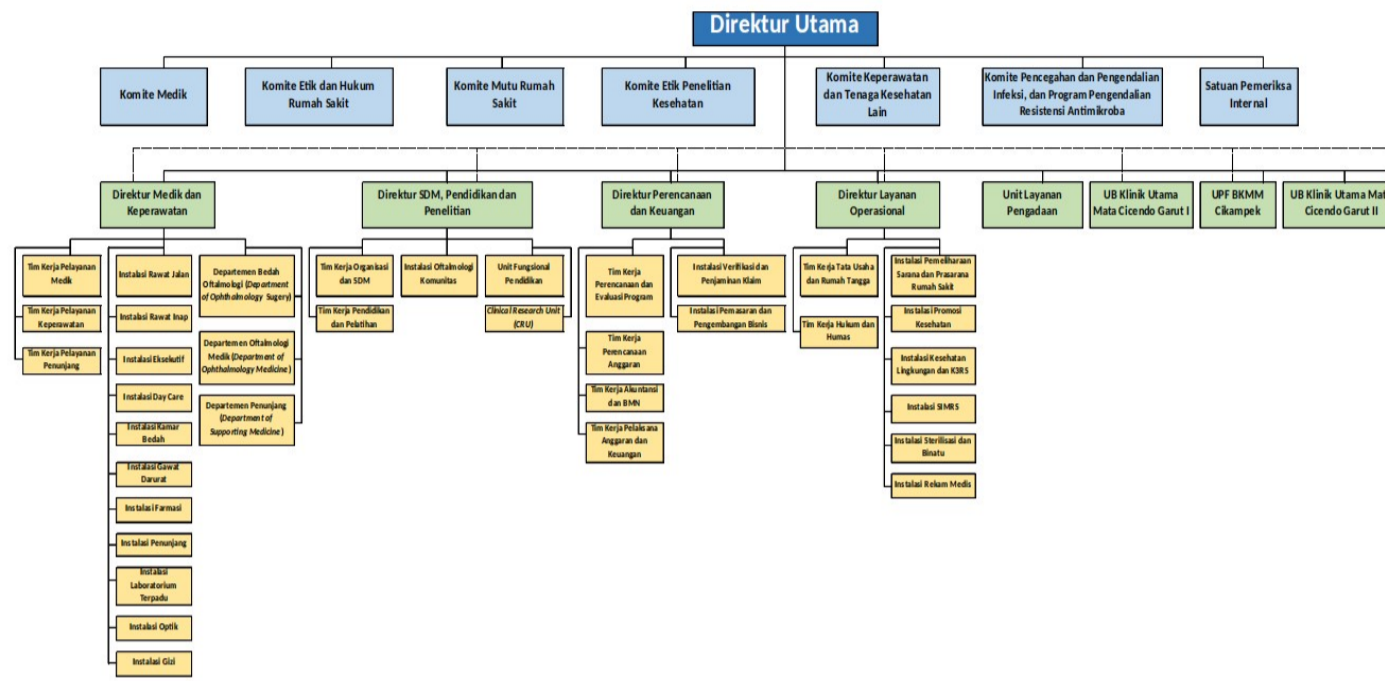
Direktur Utama

Komite Medik

Komite Etik dan Hukum Rumah Sakit

Komite Mutu Rumah Sakit

Komite Etik Penelitian Kesehatan

Komite Keperawatan dan Tenaga Kesehatan Lain

Komite Pencegahan dan Pengendalian Infeksi, dan Program Pengendalian Resistensi Antimikroba

Satuan Pemeriksa Internal

Direktur Medik dan Keperawatan

Direktur SDM, Pendidikan dan Penelitian

Direktur Perencanaan dan Keuangan

Direktur Layanan Operasional

Unit Layanan Pengadaan

UB Klinik Utama Mata Cicendo Garut I

UPF BKMM Cikampek

UB Klinik Utama Mata Cicendo Garut II

Tim Kerja Pelayanan Medik

Tim Kerja Pelayanan Keperawatan

Tim Kerja Pelayanan Penunjang

Instalasi Rawat Jalan

Instalasi Rawat Inap

Instalasi Eksekutif

Instalasi Day Care

Instalasi Kamar Bedah

Instalasi Gawat Darurat

Instalasi Farmasi

Instalasi Penunjang

Instalasi Laboratorium Terpadu

Instalasi Optik

Instalasi Gizi

Departemen Bedah Oftalmologi (Department of Ophthalmology Sugery)

Departemen Oftalmologi Medik (Department of Ophthalmology Medicine)

Departemen Penunjang (Department of Supporting Medicine)

Tim Kerja Organisasi dan SDM

Tim Kerja Pendidikan dan Pelatihan

Instalasi Oftalmologi Komunitas

Unit Fungsional Pendidikan

Clinical Research Unit (CRU)

Tim Kerja Perencanaan dan Evaluasi Program

Tim Kerja Perencanaan Anggaran

Tim Kerja Akuntansi dan BMN

Tim Kerja Pelaksana Anggaran dan Keuangan

Instalasi Verifikasi dan Penjaminan Klaim

Instalasi Pemasaran dan Pengembangan Bisnis

Tim Kerja Tata Usaha dan Rumah Tangga

Tim Kerja Hukum dan Humas

Instalasi Pemeliharaan Sarana dan Prasarana Rumah Sakit

Instalasi Promosi Kesehatan

Instalasi Kesehatan Lingkungan dan K3RS

Instalasi SIMRS

Instalasi Sterilisasi dan Binatu

Instalasi Rekam Medis